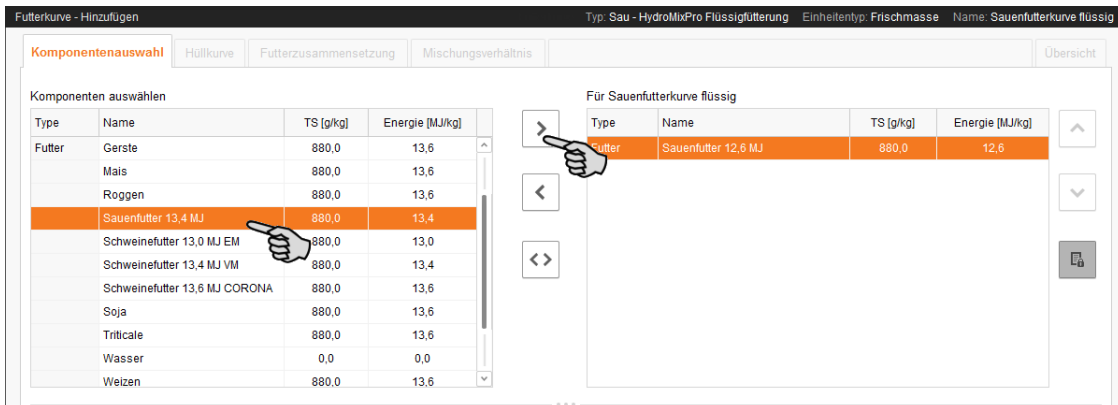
Futterkurve - Hinzufügen

Typ: Sau - HydroMixPro Flüssigfütterung Einheitentyp: Frischmasse Name: Sauenfutterkurve flüssig

Komponentenauswahl | Hüllkurve | Futterzusammensetzung | Mischungsverhältnis | Übersicht

Komponenten auswählen

| Type | Name | TS [g/kg] | Energie [MJ/kg] |
|---|---|---|---|
| Futter | Gerste | 880,0 | 13,6 |
| | Mais | 880,0 | 13,6 |
| | Roggen | 880,0 | 13,6 |
| | Sauenfutter 13,4 MJ | 880,0 | 13,4 |
| | Schweinefutter 13,0 MJ EM | 880,0 | 13,0 |
| | Schweinefutter 13,4 MJ VM | 880,0 | 13,4 |
| | Schweinefutter 13,6 MJ CORONA | 880,0 | 13,6 |
| | Soja | 880,0 | 13,6 |
| | Triticale | 880,0 | 13,6 |
| | Wasser | 0,0 | 0,0 |
| | Weizen | 880,0 | 13,6 |

Für Sauenfutterkurve flüssig

| Type | Name | TS [g/kg] | Energie [MJ/kg] |
|---|---|---|---|
| Futter | Sauenfutter 12,6 MJ | 880,0 | 12,6 |